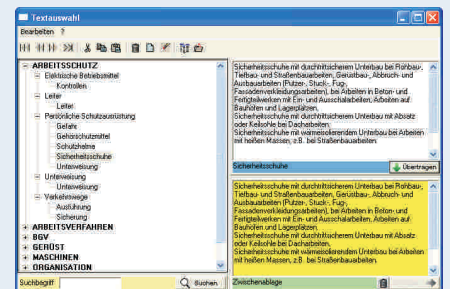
Textauswahl

Bearbeiten ?

ARBEITSSCHUTZ
Elektrische Betriebsmittel
Kontrollen
Leiter
Leiter
Persönliche Schutzausrüstung
Gefahr
Gehörschutzmittel
Schutzhelme
Sicherheitsschuhe
Unterweisung
Unterweisung
Unterweisung
Verkehrswege
Ausführung
Sicherung
ARBEITSVERFAHREN
BGV
GERÜST
MASCHINEN
ORGANISATION

Suchbegriff
Suchen

Sicherheitsschuhe mit durchtrittsicherem Unterbau bei Rohbau-, Tiefbau- und Straßenbauarbeiten, Gerüstbau-, Abbruch- und Ausbauarbeiten (Putzer-, Stuck-, Fug-, Fassadenverkleidungsarbeiten), bei Arbeiten in Beton- und Fertigteilwerken mit Ein- und Ausschalarbeiten, Arbeiten auf Bauhöfen und Lagerplätzen.
Sicherheitsschuhe mit durchtrittsicherem Unterbau mit Absatz oder Keilsohle bei Dacharbeiten.
Sicherheitsschuhe mit wärmeisolierendem Unterbau bei Arbeiten mit heißen Massen, z.B. bei Straßenbauarbeiten.

Sicherheitsschuhe
Übertragen

Sicherheitsschuhe mit durchtrittsicherem Unterbau bei Rohbau-, Tiefbau- und Straßenbauarbeiten, Gerüstbau-, Abbruch- und Ausbauarbeiten (Putzer-, Stuck-, Fug-, Fassadenverkleidungsarbeiten), bei Arbeiten in Beton- und Fertigteilwerken mit Ein- und Ausschalarbeiten, Arbeiten auf Bauhöfen und Lagerplätzen.
Sicherheitsschuhe mit durchtrittsicherem Unterbau mit Absatz oder Keilsohle bei Dacharbeiten.
Sicherheitsschuhe mit wärmeisolierendem Unterbau bei Arbeiten mit heißen Massen, z.B. bei Straßenbauarbeiten.

Zwischenablage